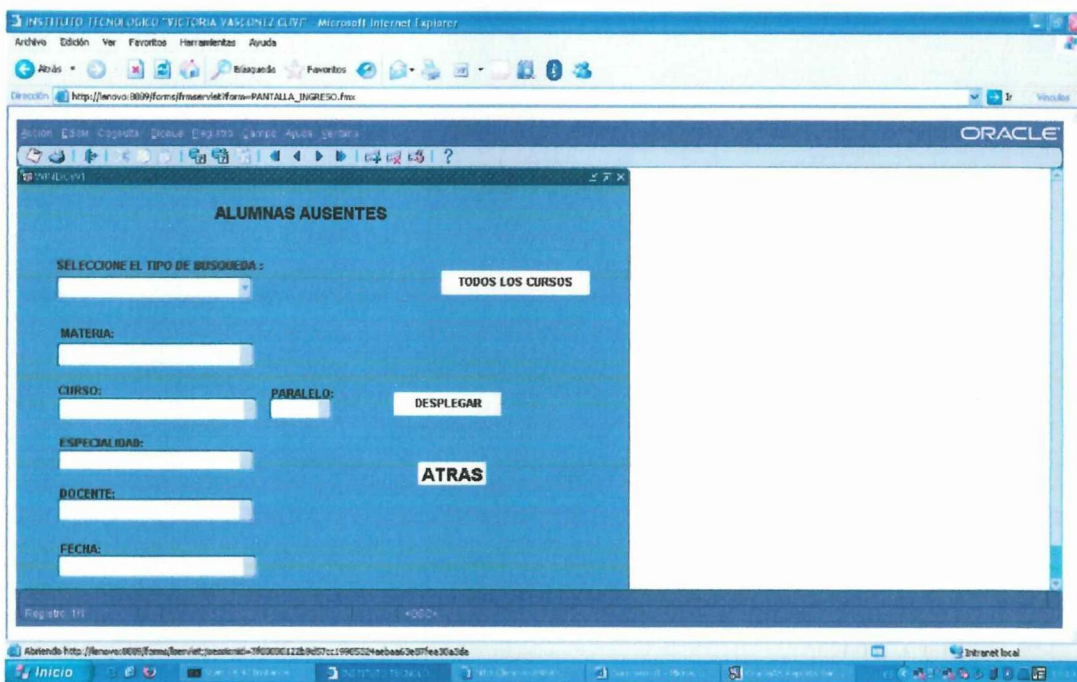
INSTITUTO TECNOLOGICO "VICTORIA VASCONEZ CUVI" - Microsoft Internet Explorer

Archivo Edición Ver Favoritos Herramientas Ayuda

Atrás Búsqueda Favoritos

Dirección http://lenovo:8889/forms/frmservlet?form=PANTALLA_INGRESO.fmx Ir Vínculos

Acción Editar Consulta Bloque Registro Campo Ayuda Ventana

ORACLE

WINDOW1

ALUMNAS AUSENTES

SELECCIONE EL TIPO DE BUSQUEDA :

TODOS LOS CURSOS

MATERIA:

CURSO:

PARALELO:

DESPLEGAR

ESPECIALIDAD:

ATRAS

DOCENTE:

FECHA:

Registro: 1/1 <OSC>

Abriendo http://lenovo:8889/forms/lservlet;jsessionid=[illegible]

Intranet local

Inicio